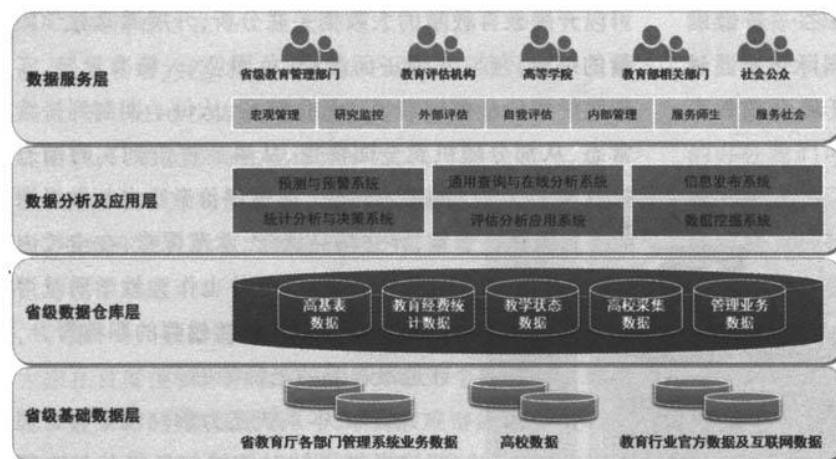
数据服务层

省级教育管理部门

教育评估机构

高等学校

教育部相关部门

社会公众

宏观管理

研究监控

外部评估

自我评估

内部管理

服务师生

服务社会

数据分析及应用层

预测与预警系统

通用查询与在线分析系统

信息发布系统

统计分析与决策系统

评估分析应用系统

数据挖掘系统

省级数据仓库层

高基表数据

教育经费统计数据

教学状态数据

高校采集数据

管理业务数据

省级基础数据层

省教育厅各部门管理系统业务数据

高校数据

教育行业官方数据及互联网数据